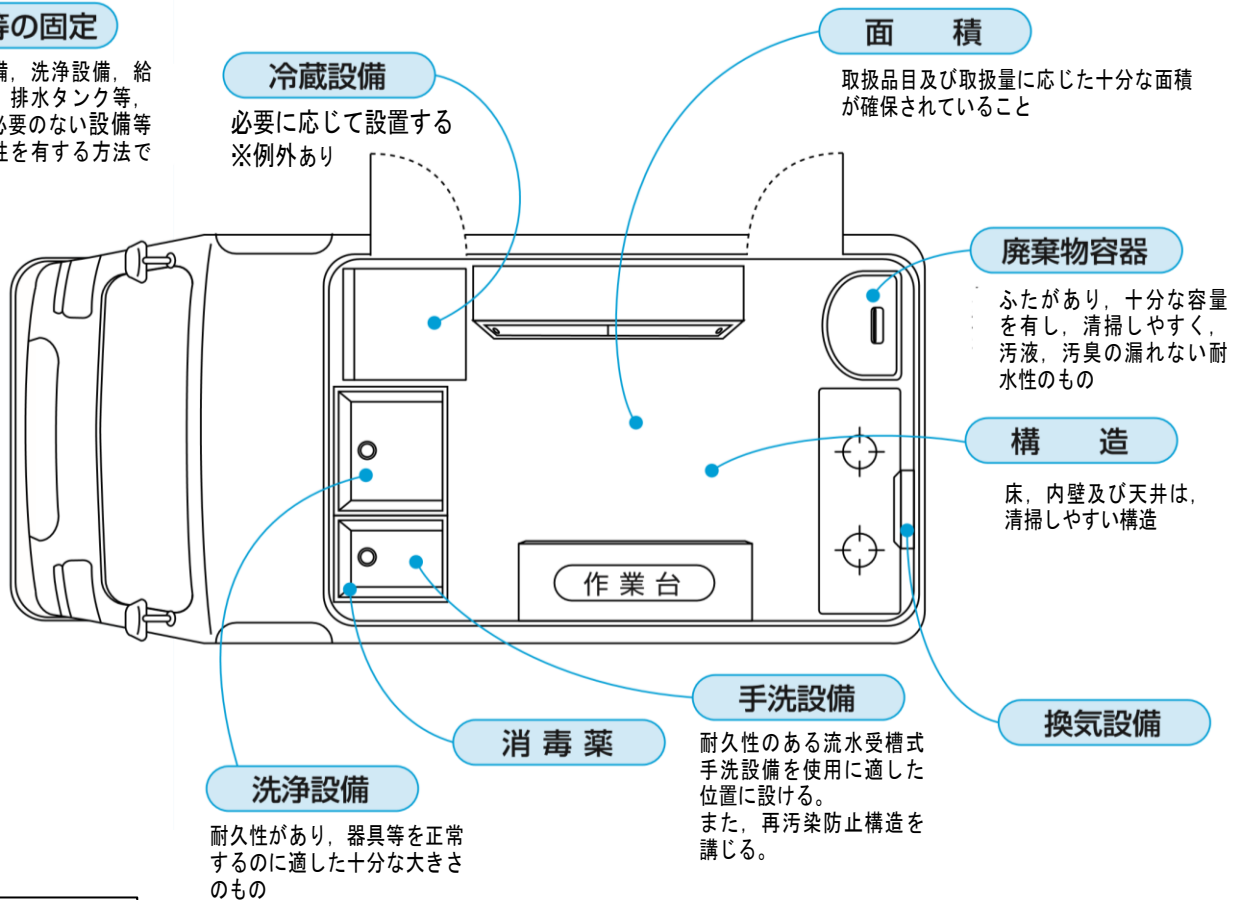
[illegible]等の固定

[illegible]備，洗浄設備，給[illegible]
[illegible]，排水タンク等，
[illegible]必要のない設備等
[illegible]性を有する方法で

冷蔵設備

必要に応じて設置する
※例外あり

面　積

取扱品目及び取扱量に応じた十分な面積が確保されていること

廃棄物容器

ふたがあり，十分な容量を有し，清掃しやすく，汚液，汚臭の漏れない耐水性のもの

構　造

床，内壁及び天井は，清掃しやすい構造

作業台

手洗設備

耐久性のある流水受槽式手洗設備を使用に適した位置に設ける。
また，再汚染防止構造を講じる。

換気設備

消毒薬

洗浄設備

耐久性があり，器具等を正常するのに適した十分な大きさのもの